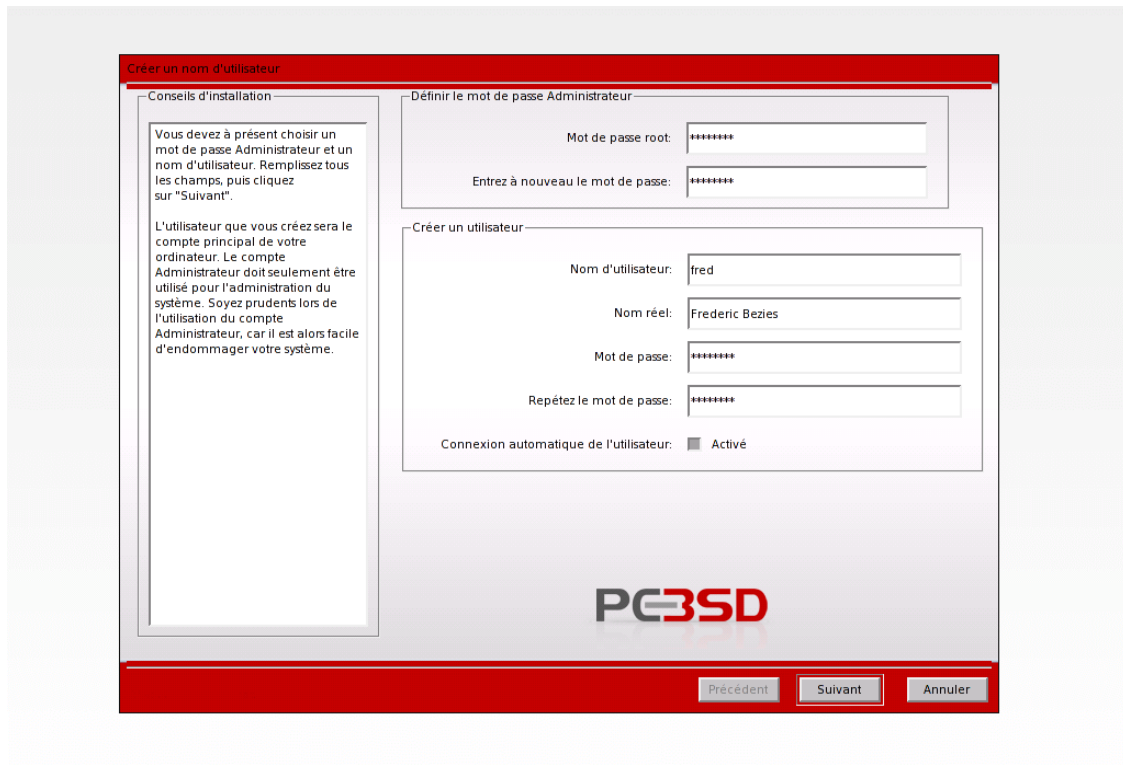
Créer un nom d'utilisateur

Conseils d'installation

Vous devez à présent choisir un mot de passe Administrateur et un nom d'utilisateur. Remplissez tous les champs, puis cliquez sur "Suivant".

L'utilisateur que vous créez sera le compte principal de votre ordinateur. Le compte Administrateur doit seulement être utilisé pour l'administration du système. Soyez prudents lors de l'utilisation du compte Administrateur, car il est alors facile d'endommager votre système.

Définir le mot de passe Administrateur

Mot de passe root: ********

Entrez à nouveau le mot de passe: ********

Créer un utilisateur

Nom d'utilisateur: fred

Nom réel: Frederic Bezies

Mot de passe: ********

Repétez le mot de passe: ********

Connexion automatique de l'utilisateur: Activé

PC-BSD

Précédent Suivant Annuler